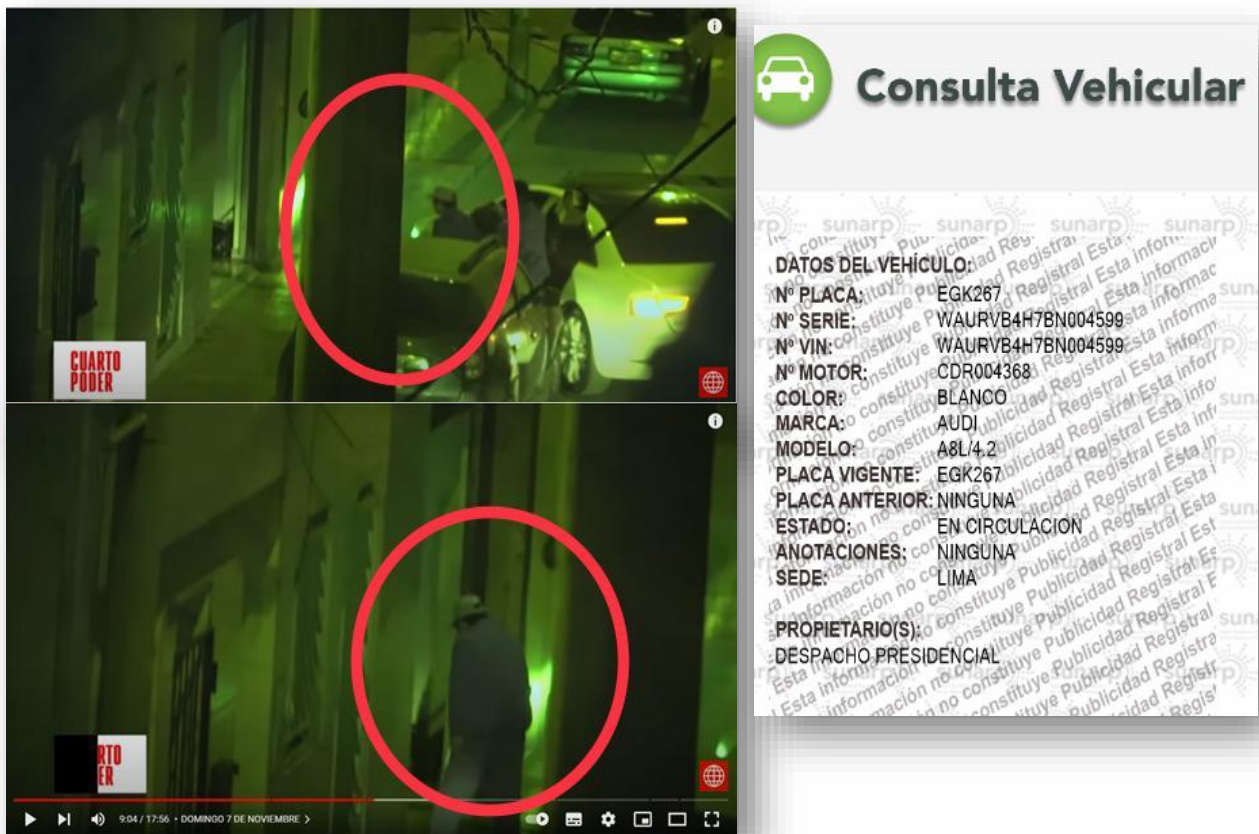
CUARTO PODER

RTO ER

9:04 / 17:56 • DOMINGO 7 DE NOVIEMBRE >

Consulta Vehicular

sunarp sunarp sunarp sunarp

DATOS DEL VEHÍCULO:
Nº PLACA: EGK267
Nº SERIE: WAURVB4H7BN004599
Nº VIN: WAURVB4H7BN004599
Nº MOTOR: CDR004368
COLOR: BLANCO
MARCA: AUDI
MODELO: A8L/4.2
PLACA VIGENTE: EGK267
PLACA ANTERIOR: NINGUNA
ESTADO: EN CIRCULACION
ANOTACIONES: NINGUNA
SEDE: LIMA

PROPIETARIO(S):
DESPACHO PRESIDENCIAL

Esta información no constituye Publicidad Registral